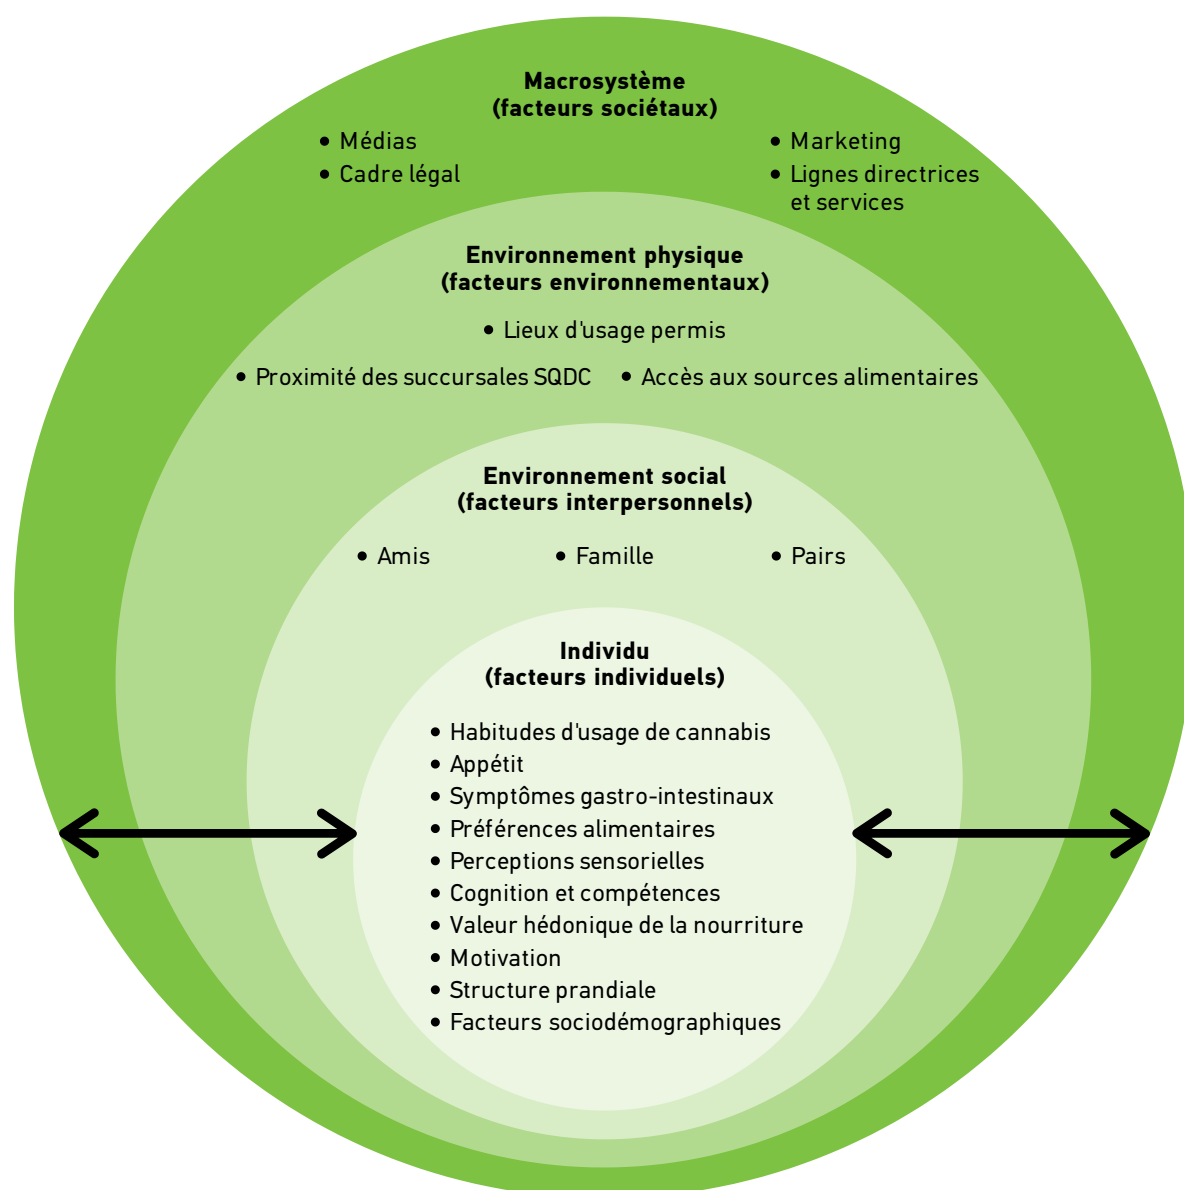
Macrosystème
(facteurs sociétaux)

• Médias
• Cadre légal

• Marketing
• Lignes directrices et services

Environnement physique
(facteurs environnementaux)

• Lieux d'usage permis

• Proximité des succursales SQDC
• Accès aux sources alimentaires

Environnement social
(facteurs interpersonnels)

• Amis
• Famille
• Pairs

Individu
(facteurs individuels)

• Habitudes d'usage de cannabis
• Appétit
• Symptômes gastro-intestinaux
• Préférences alimentaires
• Perceptions sensorielles
• Cognition et compétences
• Valeur hédonique de la nourriture
• Motivation
• Structure prandiale
• Facteurs sociodémographiques